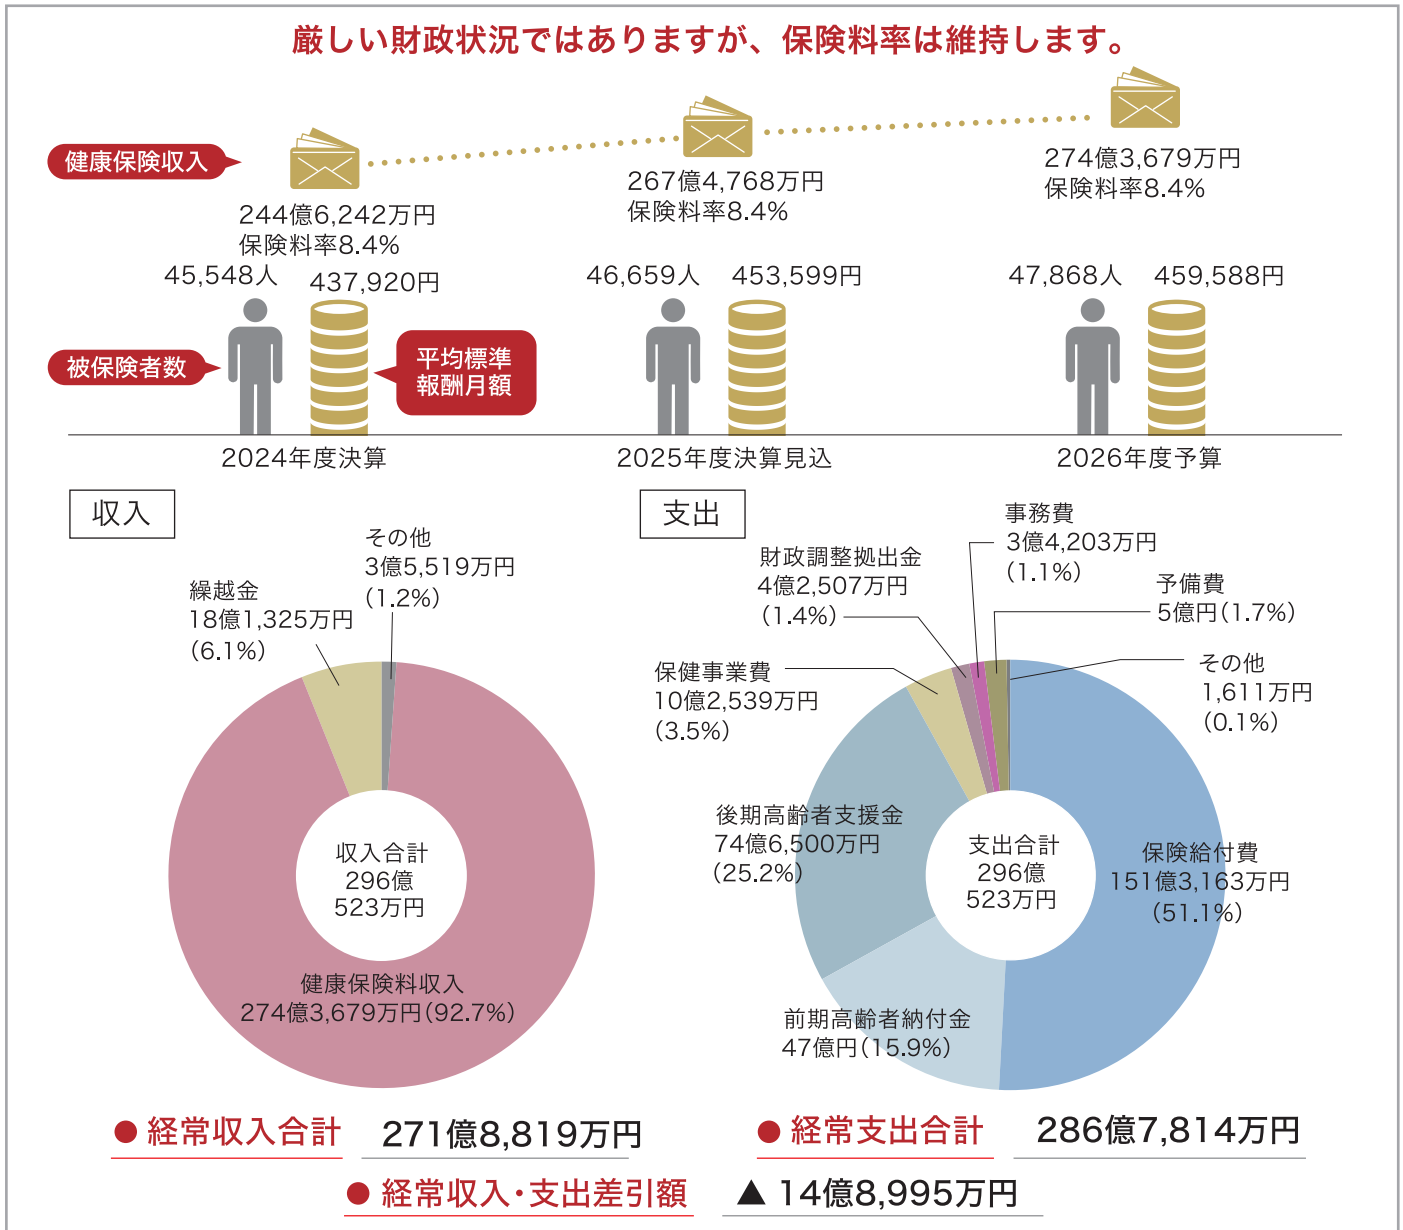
厳しい財政状況ではありますが、保険料率は維持します。

健康保険収入

244億6,242万円
保険料率8.4%

267億4,768万円
保険料率8.4%

274億3,679万円
保険料率8.4%

45,548人　437,920円

46,659人　453,599円

47,868人　459,588円

被保険者数

平均標準報酬月額

2024年度決算

2025年度決算見込

2026年度予算

収入

その他
3億5,519万円
(1.2%)

繰越金
18億1,325万円
(6.1%)

収入合計
296億
523万円

健康保険料収入
274億3,679万円(92.7%)

支出

事務費
3億4,203万円
(1.1%)

財政調整拠出金
4億2,507万円
(1.4%)

予備費
5億円(1.7%)

その他
1,611万円
(0.1%)

保健事業費
10億2,539万円
(3.5%)

後期高齢者支援金
74億6,500万円
(25.2%)

支出合計
296億
523万円

保険給付費
151億3,163万円
(51.1%)

前期高齢者納付金
47億円(15.9%)

● 経常収入合計　271億8,819万円

● 経常支出合計　286億7,814万円

● 経常収入・支出差引額　▲ 14億8,995万円